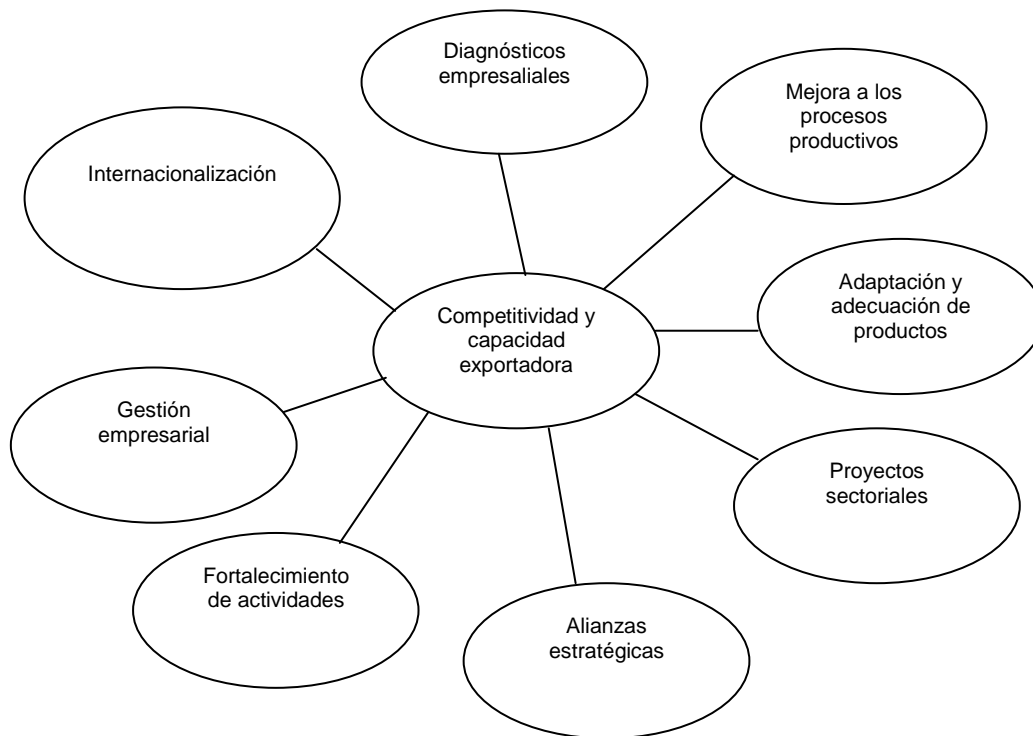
Diagnósticos empresaliales

Mejora a los procesos productivos

Internacionalización

Competitividad y capacidad exportadora

Adaptación y adecuación de productos

Gestión empresarial

Proyectos sectoriales

Fortalecimiento de actividades

Alianzas estratégicas